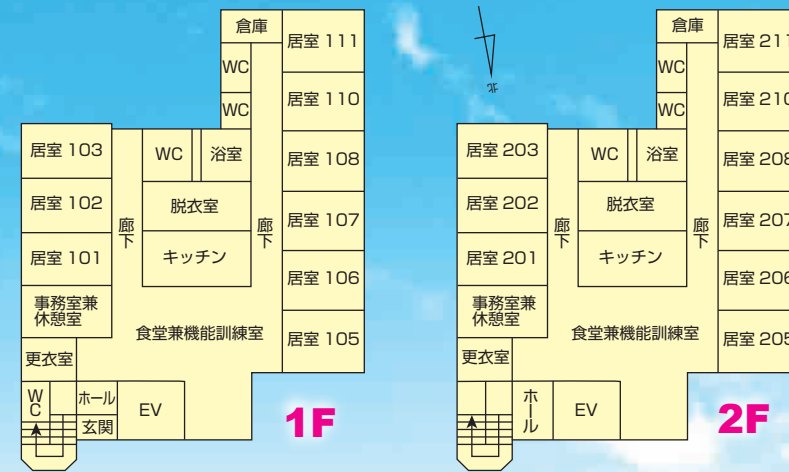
倉庫
居室 111
WC
WC
居室 110
居室 103
WC
浴室
居室 108
居室 102
脱衣室
廊下
廊下
居室 107
居室 101
キッチン
居室 106
事務室兼休憩室
食堂兼機能訓練室
居室 105
更衣室
WC
ホール
玄関
EV
1F

北
倉庫
居室 211
WC
WC
居室 210
居室 203
WC
浴室
居室 208
居室 202
脱衣室
廊下
廊下
居室 207
居室 201
キッチン
居室 206
事務室兼休憩室
食堂兼機能訓練室
居室 205
更衣室
ホール
EV
2F